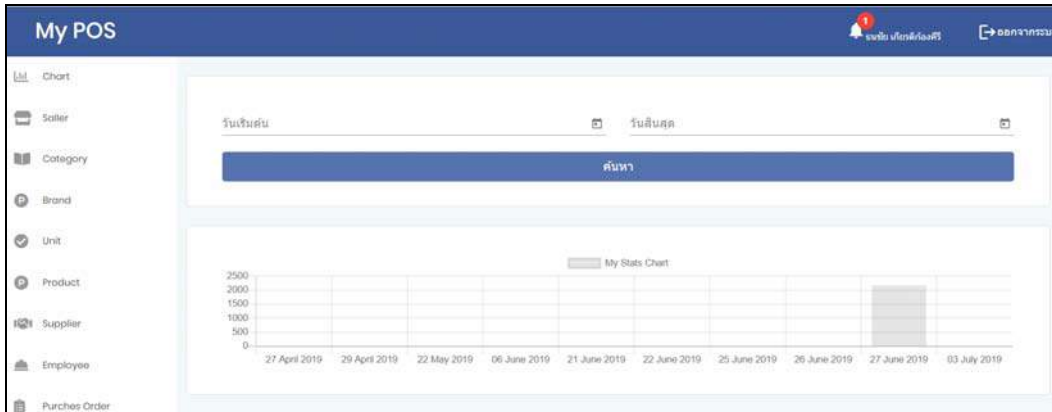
My POS

1 ธนชัย เกียรติก้องศรี

ออกจากระบบ

Chart

Seller

Category

Brand

Unit

Product

Supplier

Employee

Purches Order

วันเริ่มต้น

วันสิ้นสุด

ค้นหา

My Stats Chart

2500
2000
1500
1000
500
0

27 April 2019 29 April 2019 22 May 2019 06 June 2019 21 June 2019 22 June 2019 25 June 2019 26 June 2019 27 June 2019 03 July 2019